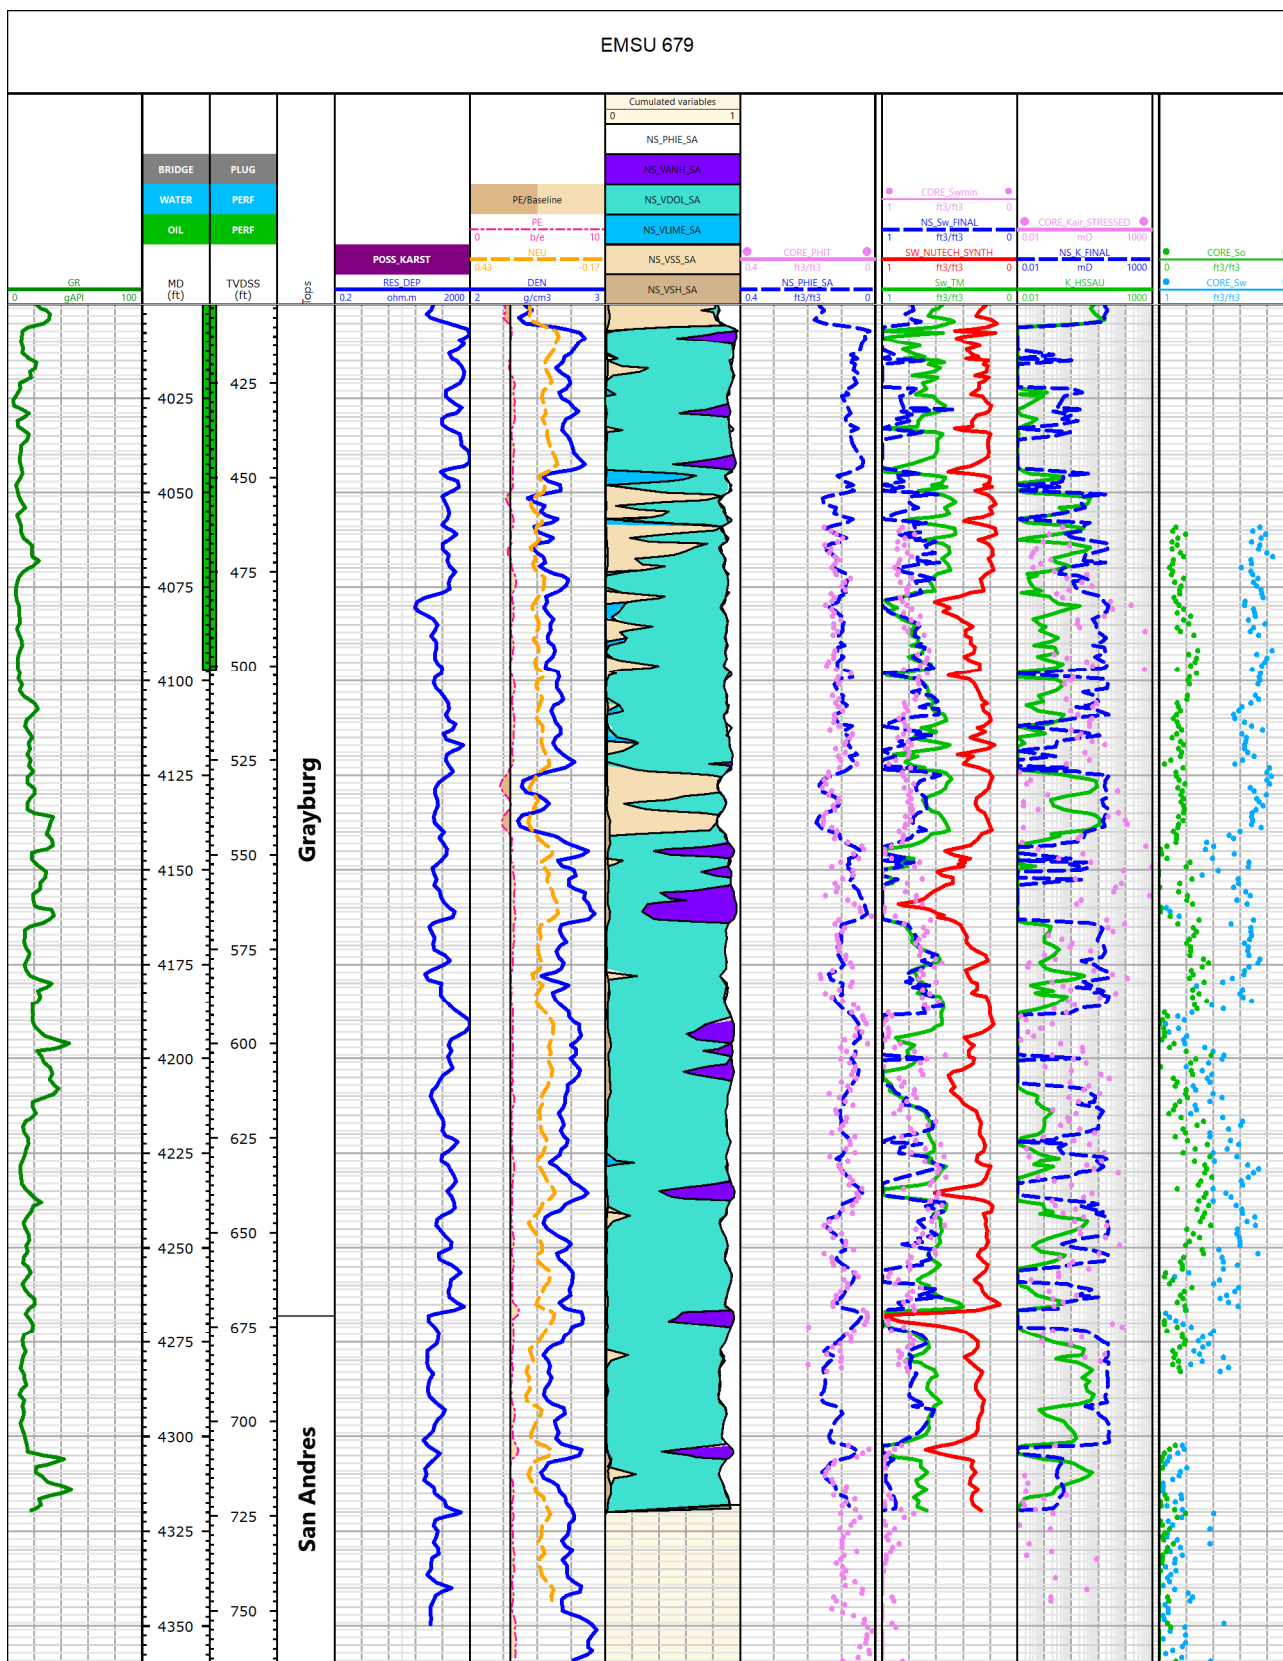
EMSU 679

BRIDGE PLUG
WATER PERF
OIL PERF

GR
0 gAPI 100

MD (ft)

TVDSS (ft)

Tops

POSS_KARST
RES_DEP
0.2 ohm.m 2000

PE/Baseline
PE
0 b/e 10
NEU
0.43 -0.17
DEN
2 g/cm3 3

Cumulated variables
0 1
NS_PHIE_SA
NS_VANH_SA
NS_VDOL_SA
NS_VLIME_SA
NS_VSS_SA
NS_VSH_SA

CORE_PHIT
0.4 ft3/ft3 0
NS_PHIE_SA
0.4 ft3/ft3 0

CORE_Swmin
1 ft3/ft3 0
NS_Sw_FINAL
1 ft3/ft3 0
SW_NUTECH_SYNTH
1 ft3/ft3 0
Sw_TM
1 ft3/ft3 0

CORE_Kair_STRESSED
0.01 mD 1000
NS_K_FINAL
0.01 mD 1000
K_HSSAU
0.01 1000

CORE_So
0 ft3/ft3
CORE_Sw
1 ft3/ft3

4025
4050
4075
4100
4125
4150
4175
4200
4225
4250
4275
4300
4325
4350

425
450
475
500
525
550
575
600
625
650
675
700
725
750

Grayburg
San Andres